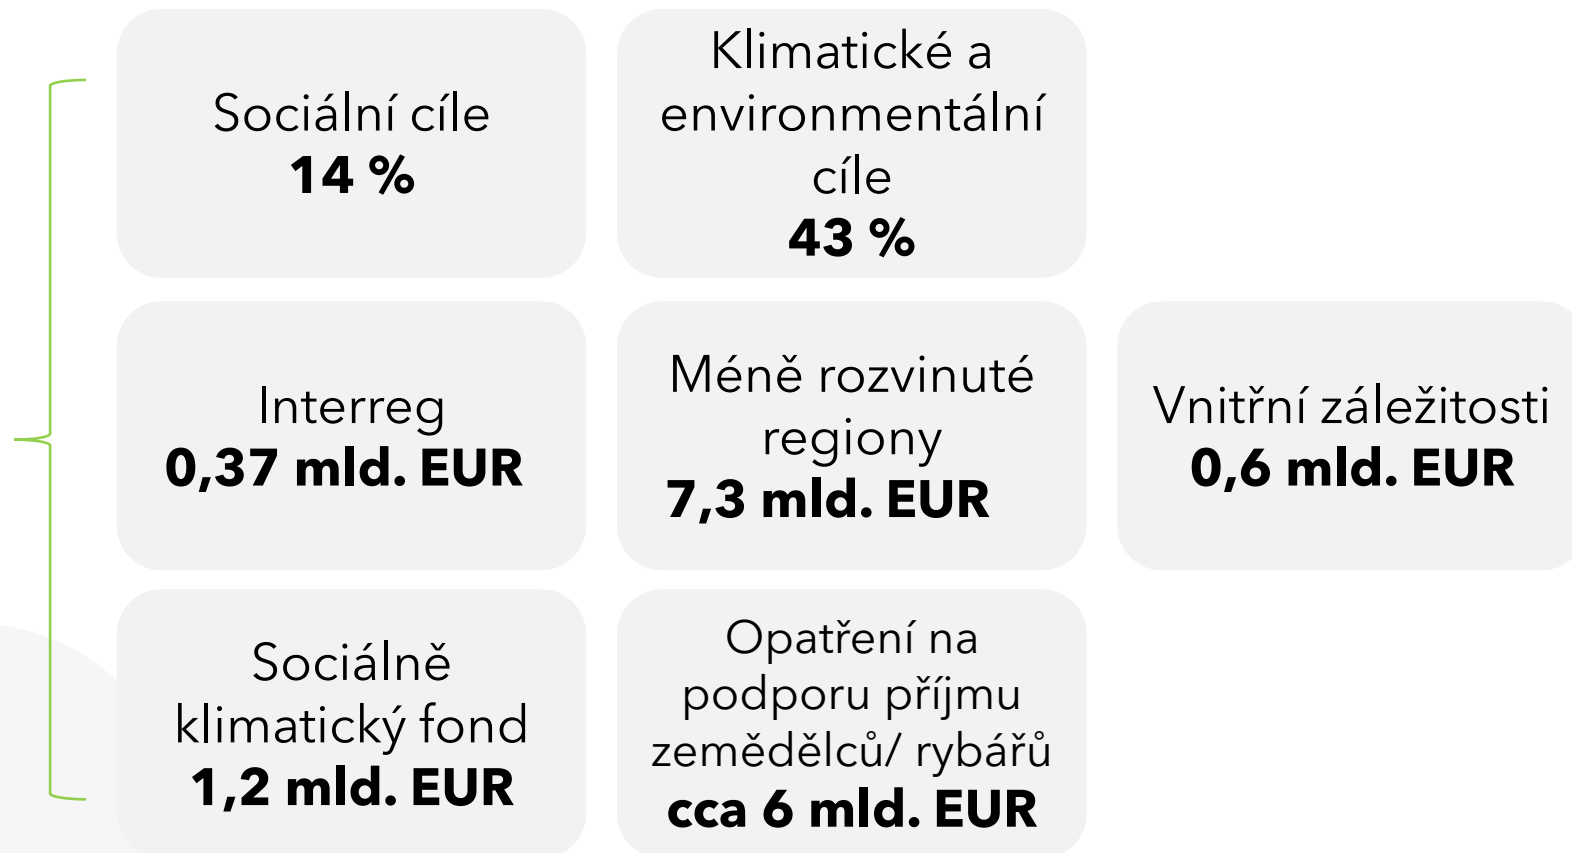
Sociální cíle
14 %

Klimatické a environmentální cíle
43 %

Interreg
0,37 mld. EUR

Méně rozvinuté regiony
7,3 mld. EUR

Vnitřní záležitosti
0,6 mld. EUR

Sociálně klimatický fond
1,2 mld. EUR

Opatření na podporu příjmu zemědělců/ rybářů
cca 6 mld. EUR